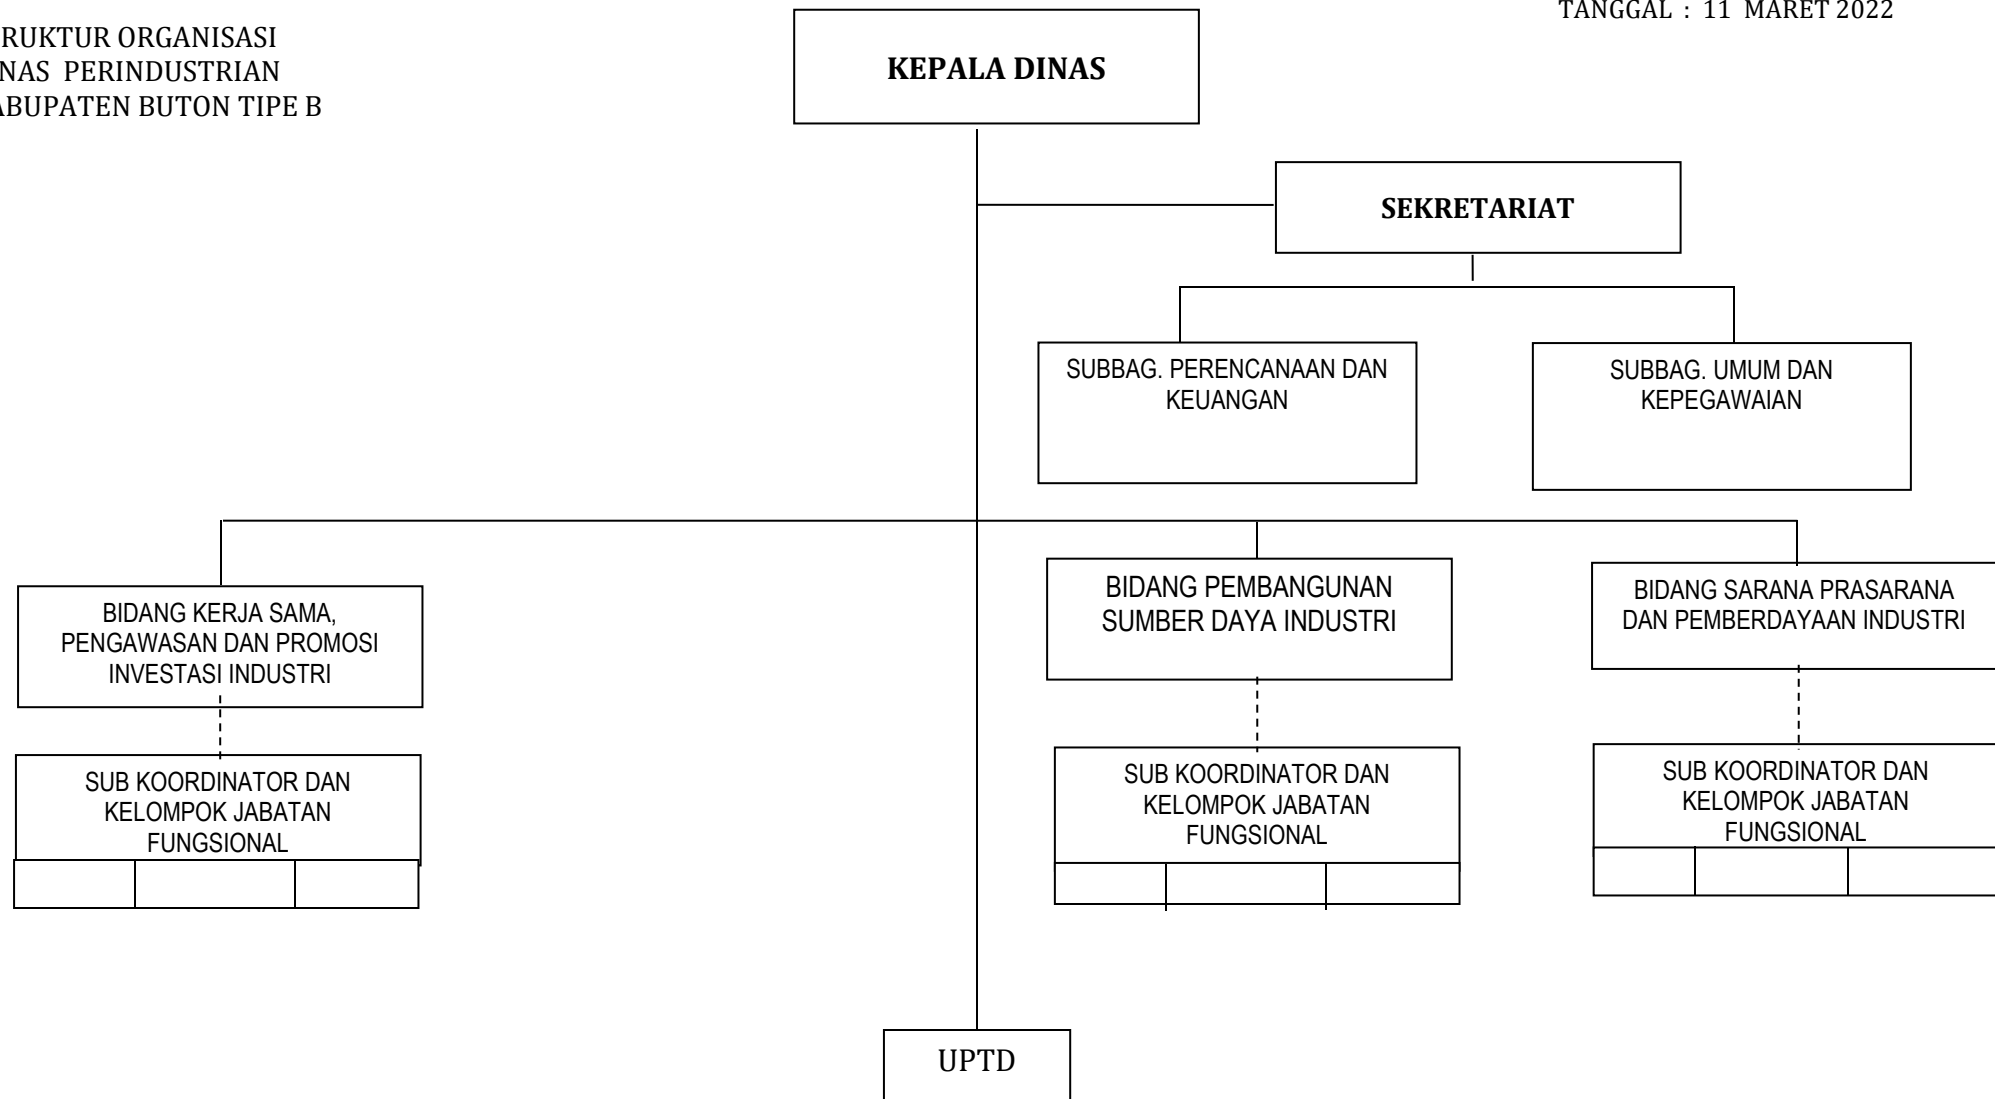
RUKTUR ORGANISASI
NAS PERINDUSTRIAN
ABUPATEN BUTON TIPE B

KEPALA DINAS

TANGGAL : 11 MARET 2022

SEKRETARIAT

SUBBAG. PERENCANAAN DAN KEUANGAN

SUBBAG. UMUM DAN KEPEGAWAIAN

BIDANG KERJA SAMA, PENGAWASAN DAN PROMOSI INVESTASI INDUSTRI

SUB KOORDINATOR DAN KELOMPOK JABATAN FUNGSIONAL

BIDANG PEMBANGUNAN SUMBER DAYA INDUSTRI

SUB KOORDINATOR DAN KELOMPOK JABATAN FUNGSIONAL

BIDANG SARANA PRASARANA DAN PEMBERDAYAAN INDUSTRI

SUB KOORDINATOR DAN KELOMPOK JABATAN FUNGSIONAL

UPTD